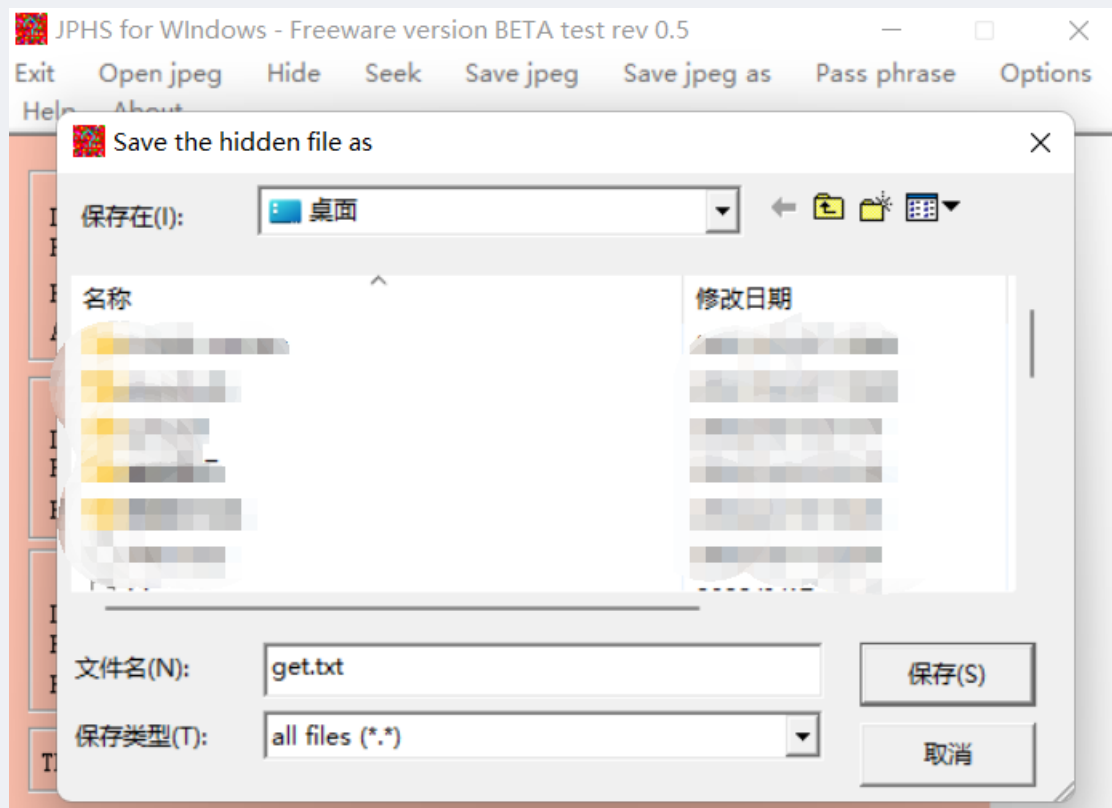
JPHS for WIndows - Freeware version BETA test rev 0.5

Exit Open jpeg Hide Seek Save jpeg Save jpeg as Pass phrase Options Help About

Save the hidden file as

保存在(I): 桌面

名称

修改日期

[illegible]

文件名(N): get.txt

保存类型(T): all files (*.*)

保存(S)

取消